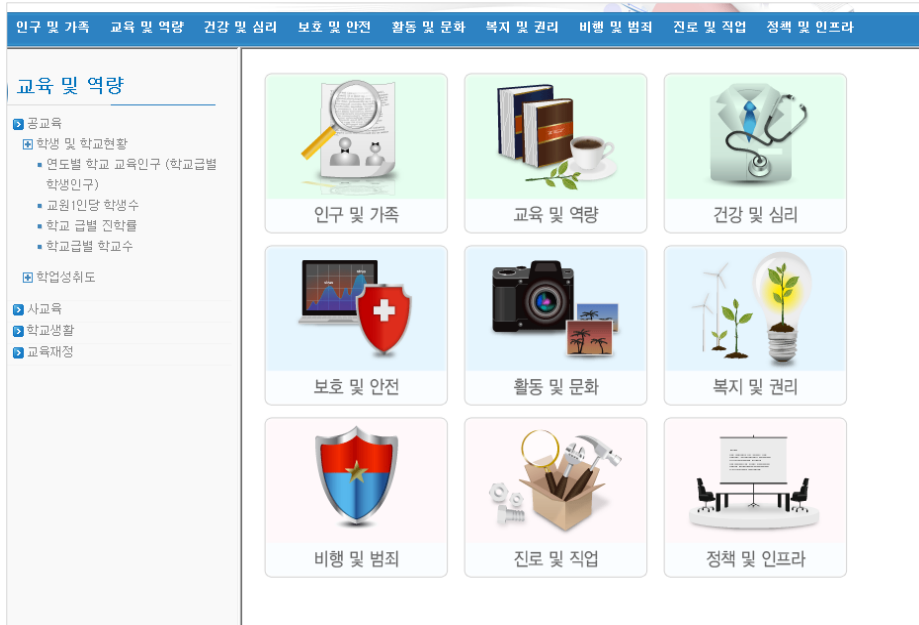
인구 및 가족 교육 및 역량 건강 및 심리 보호 및 안전 활동 및 문화 복지 및 권리 비행 및 범죄 진로 및 직업 정책 및 인프라

교육 및 역량

공교육
학생 및 학교현황
연도별 학교 교육인구 (학교급별 학생인구)
교원1인당 학생수
학교 급별 진학률
학교급별 학교수
학업성취도
사교육
학교생활
교육재정

인구 및 가족
교육 및 역량
건강 및 심리
보호 및 안전
활동 및 문화
복지 및 권리
비행 및 범죄
진로 및 직업
정책 및 인프라